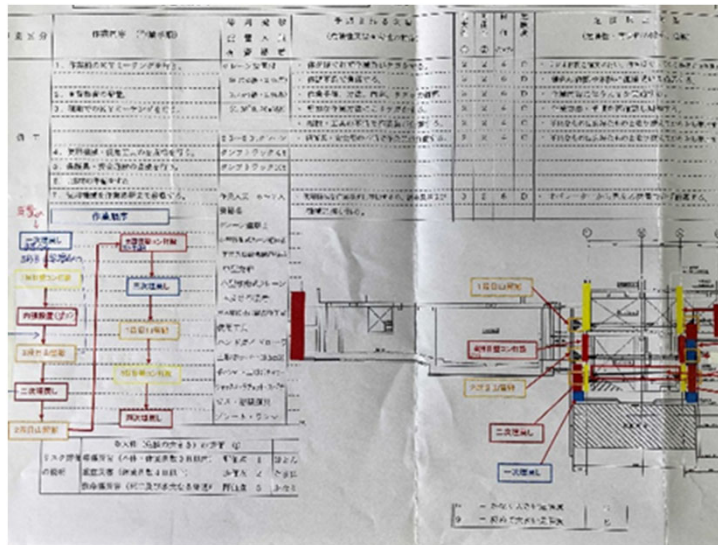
作業区分 | 作業手順（作業手順） | 使用機材 / 設備 / 保護具

1. 作業前のKYミーティング

2. 作業指示の確認

3. 現場でのKYミーティング

4. 資材搬入

5. 揚重機・吊具点検

6. 作業開始

7. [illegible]

クレーン作業

作業順序

一次埋戻し

1段目山留材

内梁撤去

3段目山留材

二次埋戻し

2段目山留材撤去

1段目山留材

二次埋戻し

三次埋戻し

一次埋戻し

作業順序

1段目山留材

内梁撤去

3段目山留材

二次埋戻し

一次埋戻し

リスク評価の説明

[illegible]